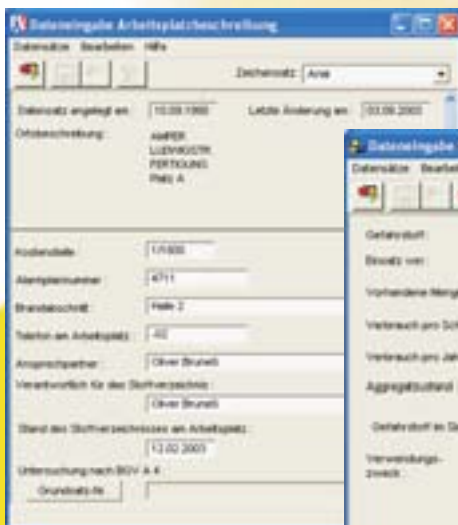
Dateneingabe Arbeitsplatzbeschreibung

Datensätze Bearbeiten Hilfe

Zeichensatz: Arial

Datensatz angelegt am: 10.09.1999 Letzte Änderung am: 03.09.2002

Ortsbeschreibung: AMPER LUDWIGSTR. FERTIGUNG Platz A

Kostenstelle: 1/1600

Abteilungsnummer: 4711

Brandabschnitt: Halle 2

Telefon am Arbeitsplatz: -40

Ansprechpartner: Oliver Brunelli

Verantwortlich für das Stoffverzeichnis: Oliver Brunelli

Stand des Stoffverzeichnisses am Arbeitsplatz: 12.02.2003

Untersuchung nach BGV A 4:

Grundsatz-Nr.

Dateneingabe

Datensätze Bearbeiten

Gefahrstoff:

Einsatz von:

Vorhandene Menge

Verbrauch pro Sch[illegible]

Verbrauch pro Jah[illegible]

Aggregatzustand

Gefahrstoff ist Gi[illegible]

Verwendungszweck